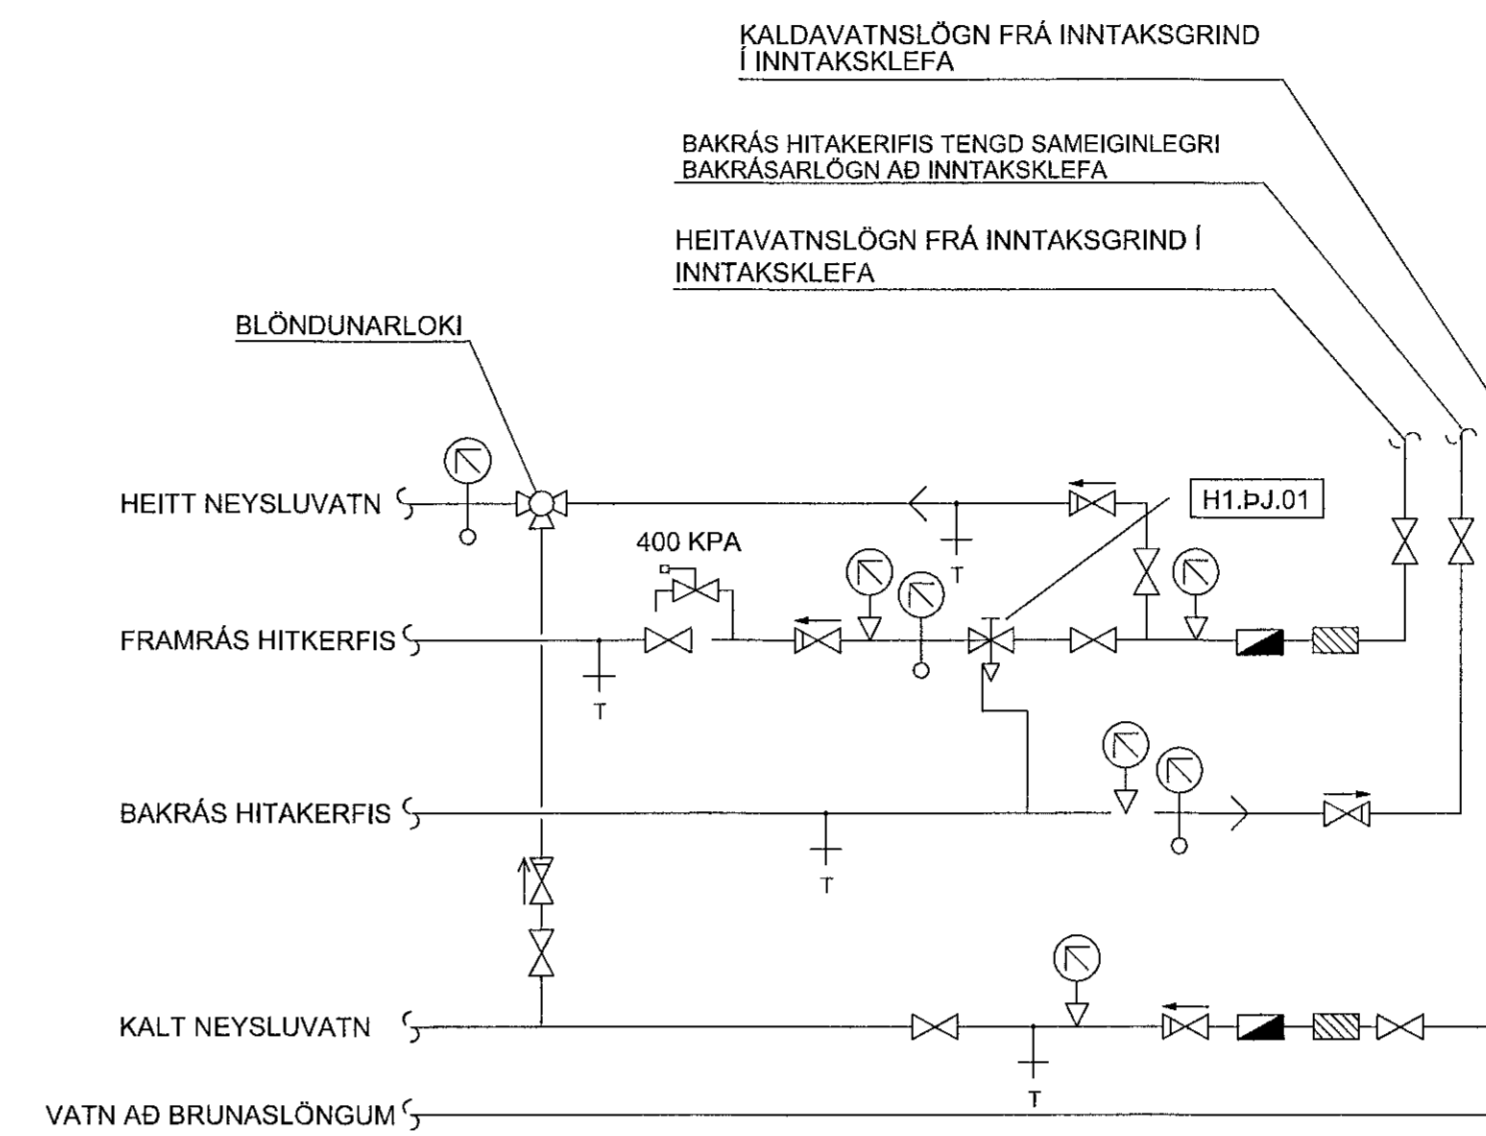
KALDAVATNSLÖGN FRÁ INNTAKSGRIND Í INNTAKSKLEFA

BAKRÁS HITAKERIFIS TENGD SAMEIGINLEGRI BAKRÁSARLÖGN AÐ INNTAKSKLEFA

HEITAVATNSLÖGN FRÁ INNTAKSGRIND Í INNTAKSKLEFA

BLÖNDUNARLOKI

H1.ÞJ.01

HEITT NEYSLUVATN

400 KPA

T

FRAMRÁS HITKERFIS

T

BAKRÁS HITAKERFIS

T

KALT NEYSLUVATN

T

VATN AÐ BRUNASLÖNGUM